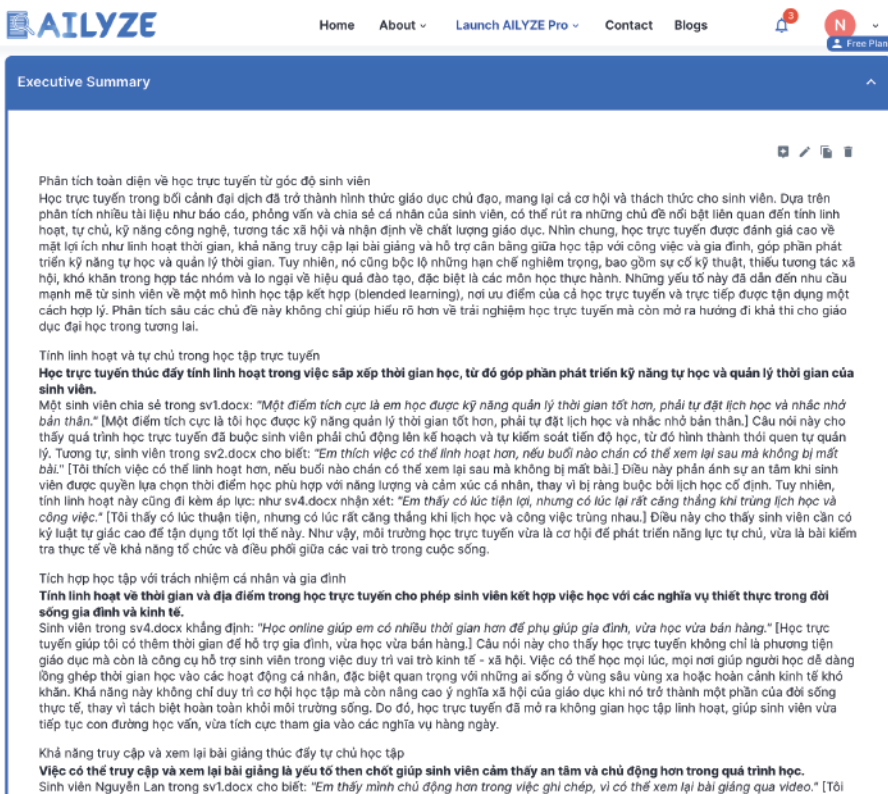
AILYZE

Home About Launch AILYZE Pro Contact Blogs 3 N Free Plan

Executive Summary

Phân tích toàn diện về học trực tuyến từ góc độ sinh viên
Học trực tuyến trong bối cảnh đại dịch đã trở thành hình thức giáo dục chủ đạo, mang lại cả cơ hội và thách thức cho sinh viên. Dựa trên phân tích nhiều tài liệu như báo cáo, phỏng vấn và chia sẻ cá nhân của sinh viên, có thể rút ra những chủ đề nổi bật liên quan đến tính linh hoạt, tự chủ, kỹ năng công nghệ, tương tác xã hội và nhận định về chất lượng giáo dục. Nhìn chung, học trực tuyến được đánh giá cao về mặt lợi ích như linh hoạt thời gian, khả năng truy cập lại bài giảng và hỗ trợ cân bằng giữa học tập với công việc và gia đình, góp phần phát triển kỹ năng tự học và quản lý thời gian. Tuy nhiên, nó cũng bộc lộ những hạn chế nghiêm trọng, bao gồm sự cố kỹ thuật, thiếu tương tác xã hội, khó khăn trong hợp tác nhóm và lo ngại về hiệu quả đào tạo, đặc biệt là các môn học thực hành. Những yếu tố này đã dẫn đến nhu cầu mạnh mẽ từ sinh viên về một mô hình học tập kết hợp (blended learning), nơi ưu điểm của cả học trực tuyến và trực tiếp được tận dụng một cách hợp lý. Phân tích sâu các chủ đề này không chỉ giúp hiểu rõ hơn về trải nghiệm học trực tuyến mà còn mở ra hướng đi khả thi cho giáo dục đại học trong tương lai.

Tính linh hoạt và tự chủ trong học tập trực tuyến
Học trực tuyến thúc đẩy tính linh hoạt trong việc sắp xếp thời gian học, từ đó góp phần phát triển kỹ năng tự học và quản lý thời gian của sinh viên.
Một sinh viên chia sẻ trong sv1.docx: "Một điểm tích cực là em học được kỹ năng quản lý thời gian tốt hơn, phải tự đặt lịch học và nhắc nhở bản thân." [Một điểm tích cực là tôi học được kỹ năng quản lý thời gian tốt hơn, phải tự đặt lịch học và nhắc nhở bản thân.] Câu nói này cho thấy quá trình học trực tuyến đã buộc sinh viên phải chủ động lên kế hoạch và tự kiểm soát tiến độ học, từ đó hình thành thói quen tự quản lý. Tương tự, sinh viên trong sv2.docx cho biết: "Em thích việc có thể linh hoạt hơn, nếu buổi nào chán có thể xem lại sau mà không bị mất bài." [Tôi thích việc có thể linh hoạt hơn, nếu buổi nào chán có thể xem lại sau mà không bị mất bài.] Điều này phản ánh sự an tâm khi sinh viên được quyền lựa chọn thời điểm học phù hợp với năng lượng và cảm xúc cá nhân, thay vì bị ràng buộc bởi lịch học cố định. Tuy nhiên, tính linh hoạt này cũng đi kèm áp lực: như sv4.docx nhận xét: "Em thấy có lúc tiện lợi, nhưng có lúc rất căng thẳng khi trùng lịch học và công việc." [Tôi thấy có lúc thuận tiện, nhưng có lúc rất căng thẳng khi lịch học và công việc trùng nhau.] Điều này cho thấy sinh viên cần có kỷ luật tự giác cao để tận dụng tốt lợi thế này. Như vậy, môi trường học trực tuyến vừa là cơ hội để phát triển năng lực tự chủ, vừa là bài kiểm tra thực tế về khả năng tổ chức và điều phối giữa các vai trò trong cuộc sống.

Tích hợp học tập với trách nhiệm cá nhân và gia đình
Tính linh hoạt về thời gian và địa điểm trong học trực tuyến cho phép sinh viên kết hợp việc học với các nghĩa vụ thiết thực trong đời sống gia đình và kinh tế.
Sinh viên trong sv4.docx khẳng định: "Học online giúp em có nhiều thời gian hơn để phụ giúp gia đình, vừa học vừa bán hàng." [Học trực tuyến giúp tôi có thêm thời gian để hỗ trợ gia đình, vừa học vừa bán hàng.] Câu nói này cho thấy học trực tuyến không chỉ là phương tiện giáo dục mà còn là công cụ hỗ trợ sinh viên trong việc duy trì vai trò kinh tế - xã hội. Việc có thể học mọi lúc, mọi nơi giúp người học dễ dàng lồng ghép thời gian học vào các hoạt động cá nhân, đặc biệt quan trọng với những ai sống ở vùng sâu vùng xa hoặc hoàn cảnh kinh tế khó khăn. Khả năng này không chỉ duy trì cơ hội học tập mà còn nâng cao ý nghĩa xã hội của giáo dục khi nó trở thành một phần của đời sống thực tế, thay vì tách biệt hoàn toàn khỏi môi trường sống. Do đó, học trực tuyến đã mở ra không gian học tập linh hoạt, giúp sinh viên vừa tiếp tục con đường học vấn, vừa tích cực tham gia vào các nghĩa vụ hằng ngày.

Khả năng truy cập và xem lại bài giảng thúc đẩy tự chủ học tập
Việc có thể truy cập và xem lại bài giảng là yếu tố then chốt giúp sinh viên cảm thấy an tâm và chủ động hơn trong quá trình học.
Sinh viên Nguyễn Lan trong sv1.docx cho biết: "Em thấy mình chủ động hơn trong việc ghi chép, vì có thể xem lại bài giảng qua video." [Tôi